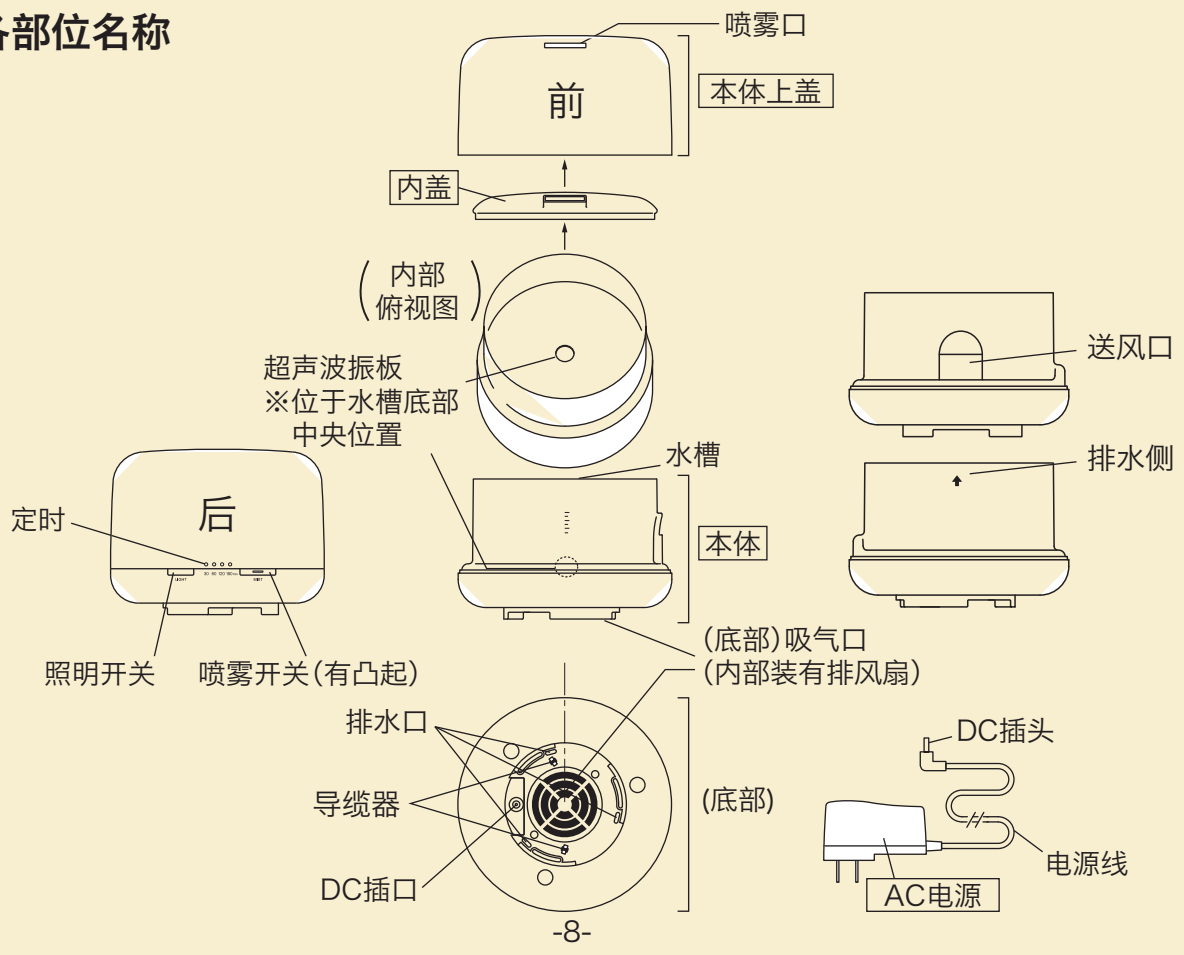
各部位名称

喷雾口
前
本体上盖
内盖
（内部俯视图）
超声波振板
※位于水槽底部中央位置
送风口
水槽
排水侧
后
定时
LIGHT
30 60 120 180min
MIST
本体
照明开关
喷雾开关(有凸起)
(底部)吸气口
(内部装有排风扇)
排水口
导缆器
DC插口
(底部)
DC插头
电源线
AC电源
-8-